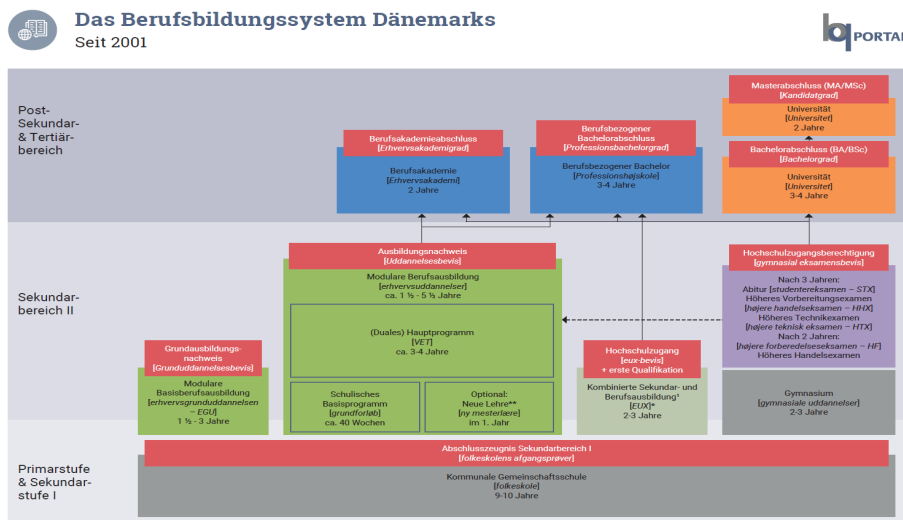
Das Berufsbildungssystem Dänemarks
Seit 2001

PORTAL

Post-Sekundar- & Tertiärbereich

Masterabschluss (MA/MSc)
[Kandidatgrad]

Universität
[Universitet]
2 Jahre

Berufsakademieabschluss
[Erhvervsakademigrad]

Berufsbezogener Bachelorabschluss
[Professionsbachelorgrad]

Bachelorabschluss (BA/BSc)
[Bachelorgrad]

Berufsakademie
[Erhvervsakademi]
2 Jahre

Berufsbezogener Bachelor
[Professionshøjskole]
3-4 Jahre

Universität
[Universitet]
3-4 Jahre

Sekundarbereich II

Ausbildungsnachweis
[Uddannelsesbevis]

Hochschulzugangsberechtigung
[gymnasial eksamensbevis]

Modulare Berufsausbildung
[erhvervsuddannelser]
ca. 1 ½ - 5 ½ Jahre

Nach 3 Jahren:
Abitur [studentereksamen – STX]
Höheres Vorbereitungsexamen
[højere handelseksamen – HHX]
Höheres Technikexamen
[højere teknisk eksamen – HTX]
Nach 2 Jahren:
[højere forberedelseseksamen – HF]
Höheres Handelsexamen

(Duales) Hauptprogramm
[VET]
ca. 3-4 Jahre

Grundausbildungsnachweis
[Grunduddannelsesbevis]

Hochschulzugang
[eux-bevis]
+ erste Qualifikation

Modulare Basisberufsausbildung
[erhvervsgrunduddannelsen – EGU]
1 ½ - 3 Jahre

Schulisches Basisprogramm
[grundforløb]
ca. 40 Wochen

Optional:
Neue Lehre**
[ny mesterlære]
im 1. Jahr

Kombinierte Sekundar- und Berufsausbildung¹
[EUX]*
2-3 Jahre

Gymnasium
[gymnasiale uddannelser]
2-3 Jahre

Primarstufe & Sekundarstufe I

Abschlusszeugnis Sekundarbereich I
[folkeskolens afgangsprøver]

Kommunale Gemeinschaftsschule
[folkeskole]
9-10 Jahre